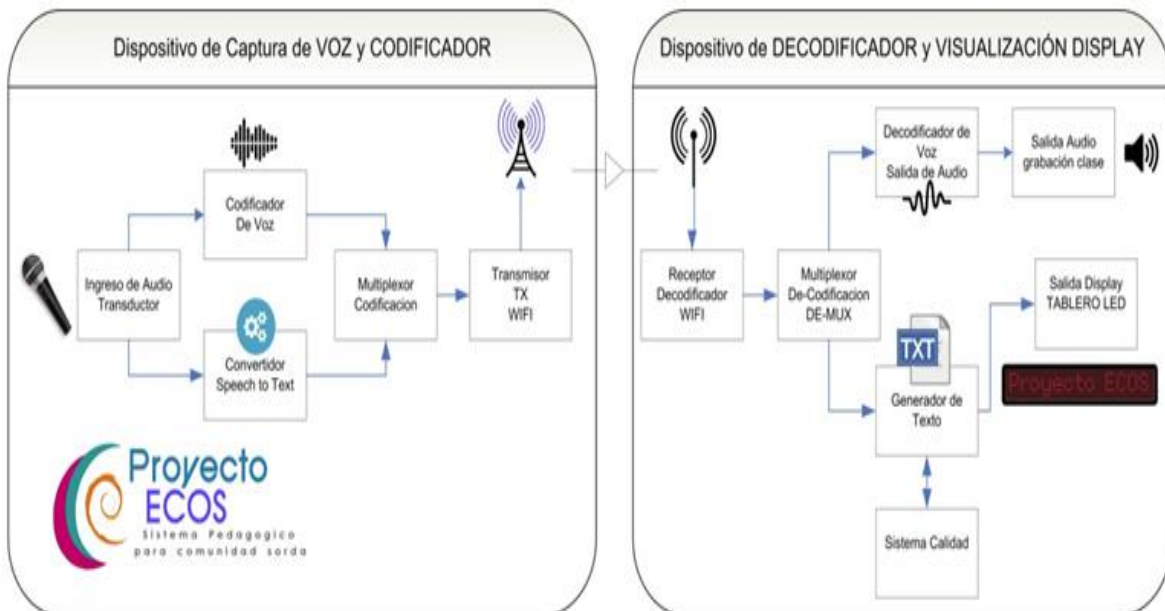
Dispositivo de Captura de VOZ y CODIFICADOR

Codificador De Voz

Ingreso de Audio Transductor

Multiplexor Codificacion

Transmisor TX WIFI

Convertidor Speech to Text

Proyecto ECOS
Sistema Pedagogico para comunidad sorda

Dispositivo de DECODIFICADOR y VISUALIZACIÓN DISPLAY

Decodificador de Voz Salida de Audio

Salida Audio grabación clase

Receptor Decodificador WIFI

Multiplexor De-Codificacion DE-MUX

Salida Display TABLERO LED

TXT

Generador de Texto

Proyecto ECOS

Sistema Calidad